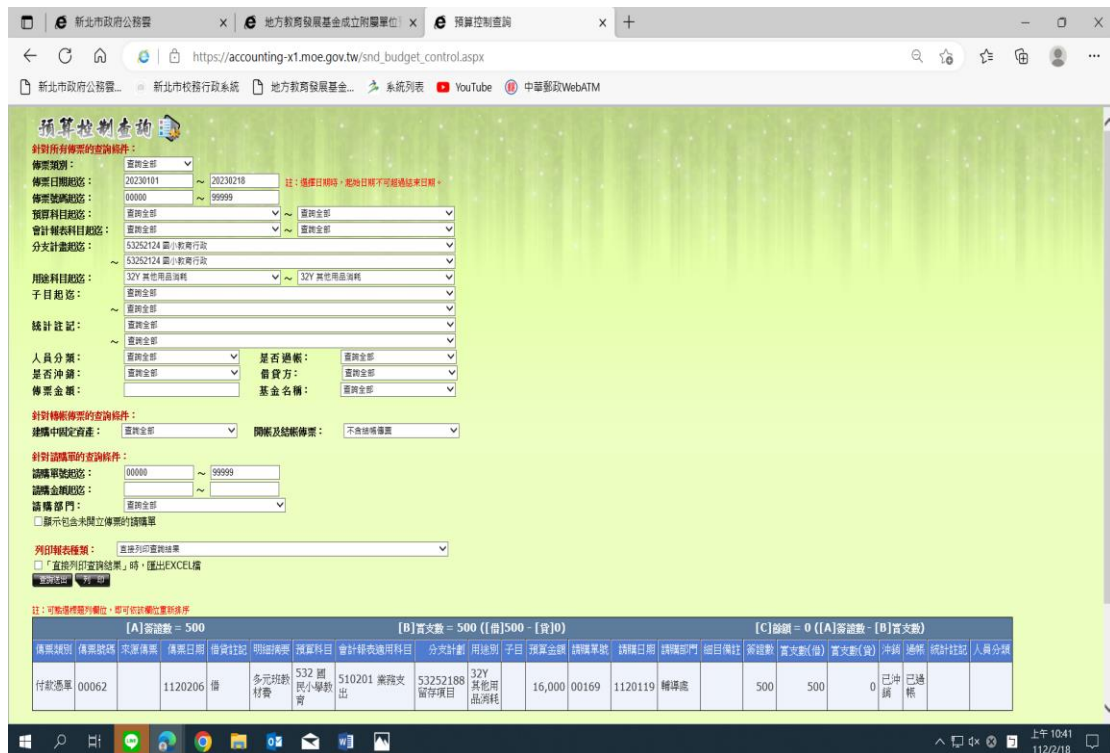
新北市政府公務雲 | 地方教育發展基金成立附屬單位 | 預算控制查詢

https://accounting-x1.moe.gov.tw/snd_budget_control.aspx

新北市政府公務雲... 新北市校務行政系統 地方教育發展基金... 系統列表 YouTube 中華郵政WebATM

預算控制查詢

針對所有傳票的查詢條件：

傳票類別： 查詢全部
傳票日期起迄： 20230101 ~ 20230218 註：僅擇日期時，起始日期不可超過結束日期。
傳票號碼起迄： 00000 ~ 99999
預算科目起迄： 查詢全部 ~ 查詢全部
會計報表科目起迄： 查詢全部 ~ 查詢全部
分支計畫起迄： 53252124 國小教育行政 ~ 53252124 國小教育行政
用途科目起迄： 32Y 其他用品消耗 ~ 32Y 其他用品消耗
子目起迄： 查詢全部 ~ 查詢全部
統計註記： 查詢全部 ~ 查詢全部
人員分類： 查詢全部 是否過帳： 查詢全部
是否沖銷： 查詢全部 借貸方： 查詢全部
傳票金額： 基金名稱： 查詢全部

針對轉帳傳票的查詢條件：
建構中固定資產： 查詢全部 開帳及結帳傳票： 不含結帳傳票

針對請購單的查詢條件：
請購單號起迄： 00000 ~ 99999
請購金額起迄： ~
請購部門： 查詢全部
□顯示包含未開立傳票的請購單

列印報表種類： 直接列印查詢結果
□「直接列印查詢結果」時，匯出EXCEL檔
查詢送出 列印

註：可點選標題列欄位，即可依該欄位重新排序

[A]簽證數 = 500 | [B]實支數 = 500 ([借]500 - [貸]0) | [C]餘額 = 0 ([A]簽證數 - [B]實支數)

| 傳票類別 | 傳票號碼 | 來源傳票 | 傳票日期 | 借貸註記 | 明細摘要 | 預算科目 | 會計報表適用科目 | 分支計劃 | 用途別 | 子目 | 預算金額 | 請購單號 | 請購日期 | 請購部門 | 細目備註 | 簽證數 | 實支數(借) | 實支數(貸) | 沖銷 | 過帳 | 統計註記 | 人員分類 |
|---|---|---|---|---|---|---|---|---|---|---|---|---|---|---|---|---|---|---|---|---|---|---|
| 付款憑單 | 00062 | | 1120206 | 借 | 多元班教材費 | 532 國民小學教育 | 510201 業務支出 | 53252188 留存項目 | 32Y 其他用品消耗 | | 16,000 | 00169 | 1120119 | 輔導處 | | 500 | 500 | 0 | 已沖銷 | 已過帳 | | |

上午 10:41 112/2/18